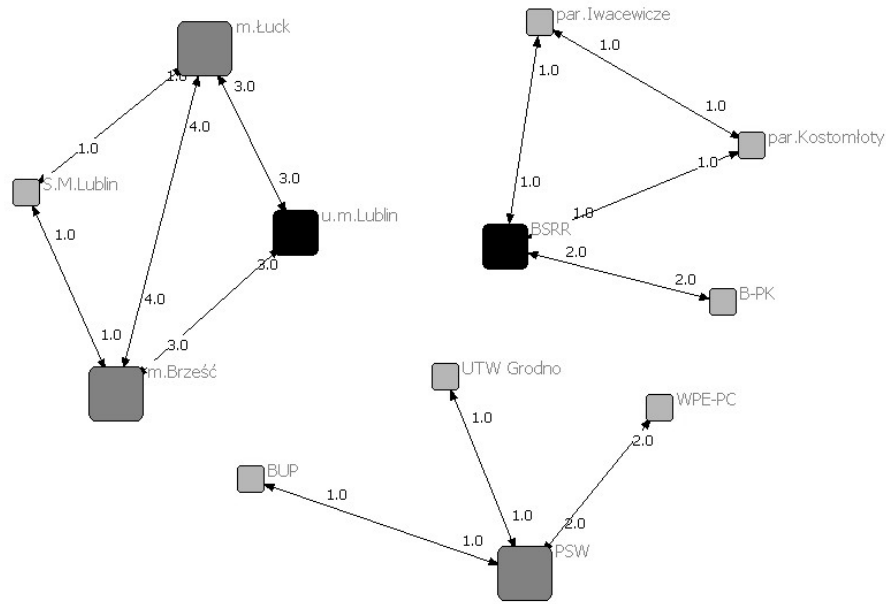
m.Łuck
1.0
3.0
1.0
4.0
3.0
S.M.Lublin
u.m.Lublin
1.0
3.0
4.0
1.0
3.0
m.Brześć

par.Iwacewicze
1.0
1.0
1.0
par.Kostomłoty
1.0
1.0
1.0
BSRR
2.0
2.0
B-PK

UTW Grodno
WPE-PC
1.0
2.0
BUP
1.0
1.0
2.0
1.0
PSW